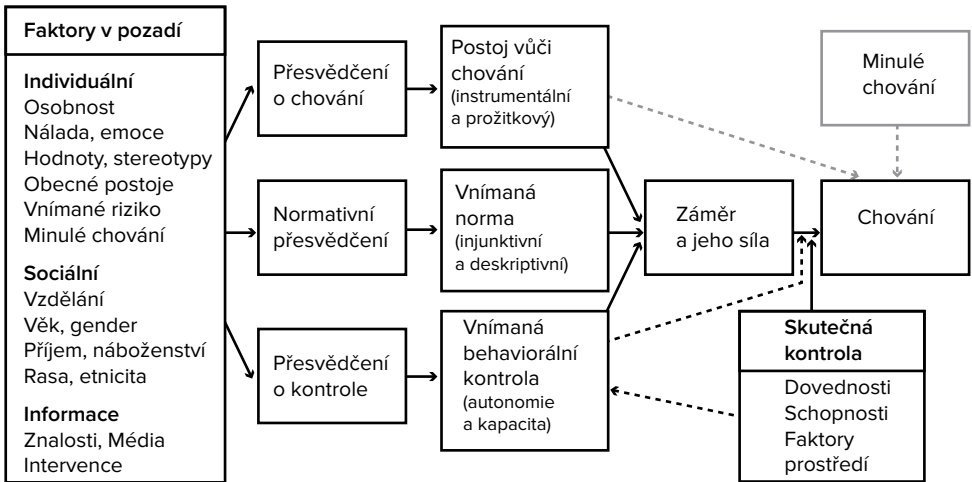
Faktory v pozadí

Individuální
Osobnost
Nálada, emoce
Hodnoty, stereotypy
Obecné postoje
Vnímané riziko
Minulé chování

Sociální
Vzdělání
Věk, gender
Příjem, náboženství
Rasa, etnicita

Informace
Znalosti, Média
Intervence

Přesvědčení o chování

Normativní přesvědčení

Přesvědčení o kontrole

Postoj vůči chování (instrumentální a prožitkový)

Vnímaná norma (injunktivní a deskriptivní)

Vnímaná behaviorální kontrola (autonomie a kapacita)

Záměr a jeho síla

Minulé chování

Chování

Skutečná kontrola

Dovednosti
Schopnosti
Faktory prostředí